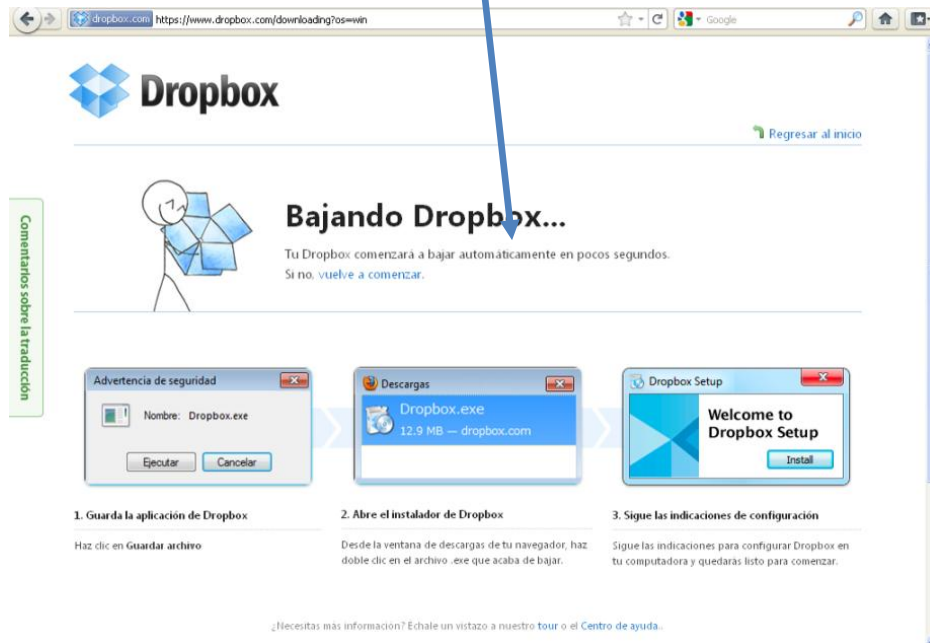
dropbox.com https://www.dropbox.com/downloading?os=win

Google

Dropbox

Regresar al inicio

Comentarios sobre la traducción

Bajando Dropbox...

Tu Dropbox comenzará a bajar automáticamente en pocos segundos.
Si no, vuelve a comenzar.

Advertencia de seguridad

Nombre: Dropbox.exe

Ejecutar Cancelar

Descargas

Dropbox.exe
12.9 MB — dropbox.com

Dropbox Setup

Welcome to Dropbox Setup

Install

1. Guarda la aplicación de Dropbox

Haz clic en Guardar archivo

2. Abre el instalador de Dropbox

Desde la ventana de descargas de tu navegador, haz doble clic en el archivo .exe que acaba de bajar.

3. Sigue las indicaciones de configuración

Sigue las indicaciones para configurar Dropbox en tu computadora y quedarás listo para comenzar.

¿Necesitas más información? Échale un vistazo a nuestro tour o el Centro de ayuda.